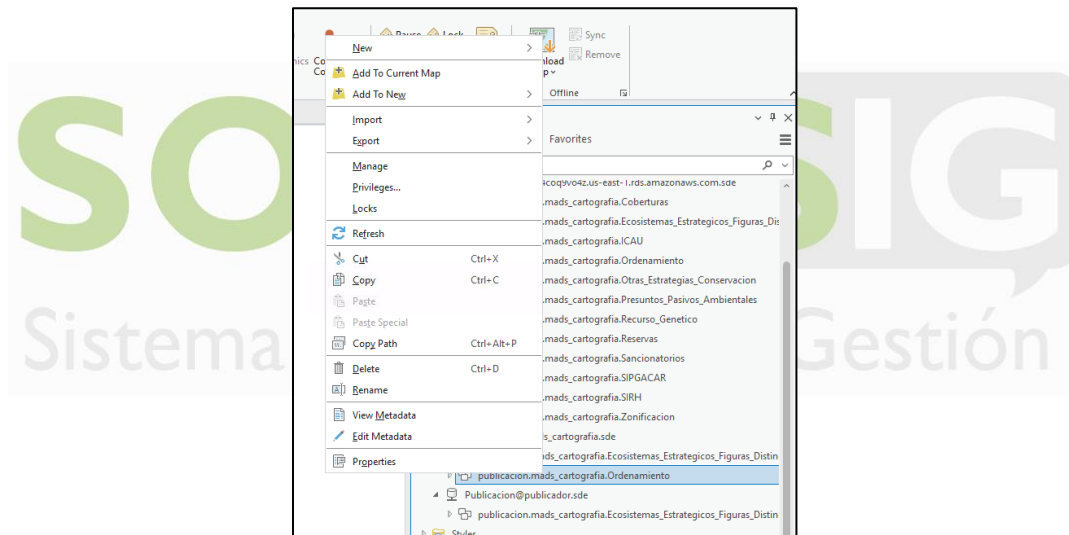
SO SIG
Sistema Gestión

Pause Lock
nics Co Co
Sync
Remove
nload
p
Offline

New
Add To Current Map
Add To New
Import
Export
Manage
Privileges...
Locks
Refresh
Cut Ctrl+X
Copy Ctrl+C
Paste
Paste Special
Copy Path Ctrl+Alt+P
Delete Ctrl+D
Rename
View Metadata
Edit Metadata
Properties

Favorites
4coq9vo4z.us-east-1.rds.amazonaws.com.sde
.mads_cartografia.Coberturas
.mads_cartografia.Ecosistemas_Estrategicos_Figuras_Dis
.mads_cartografia.ICAU
.mads_cartografia.Ordenamiento
.mads_cartografia.Otras_Estrategias_Conservacion
.mads_cartografia.Presuntos_Pasivos_Ambientales
.mads_cartografia.Recurso_Genetico
.mads_cartografia.Reservas
.mads_cartografia.Sancionatorios
.mads_cartografia.SIPGACAR
.mads_cartografia.SIRH
.mads_cartografia.Zonificacion
s_cartografia.sde
ads_cartografia.Ecosistemas_Estrategicos_Figuras_Distin
publicacion.mads_cartografia.Ordenamiento
Publicacion@publicador.sde
publicacion.mads_cartografia.Ecosistemas_Estrategicos_Figuras_Distin
Styles